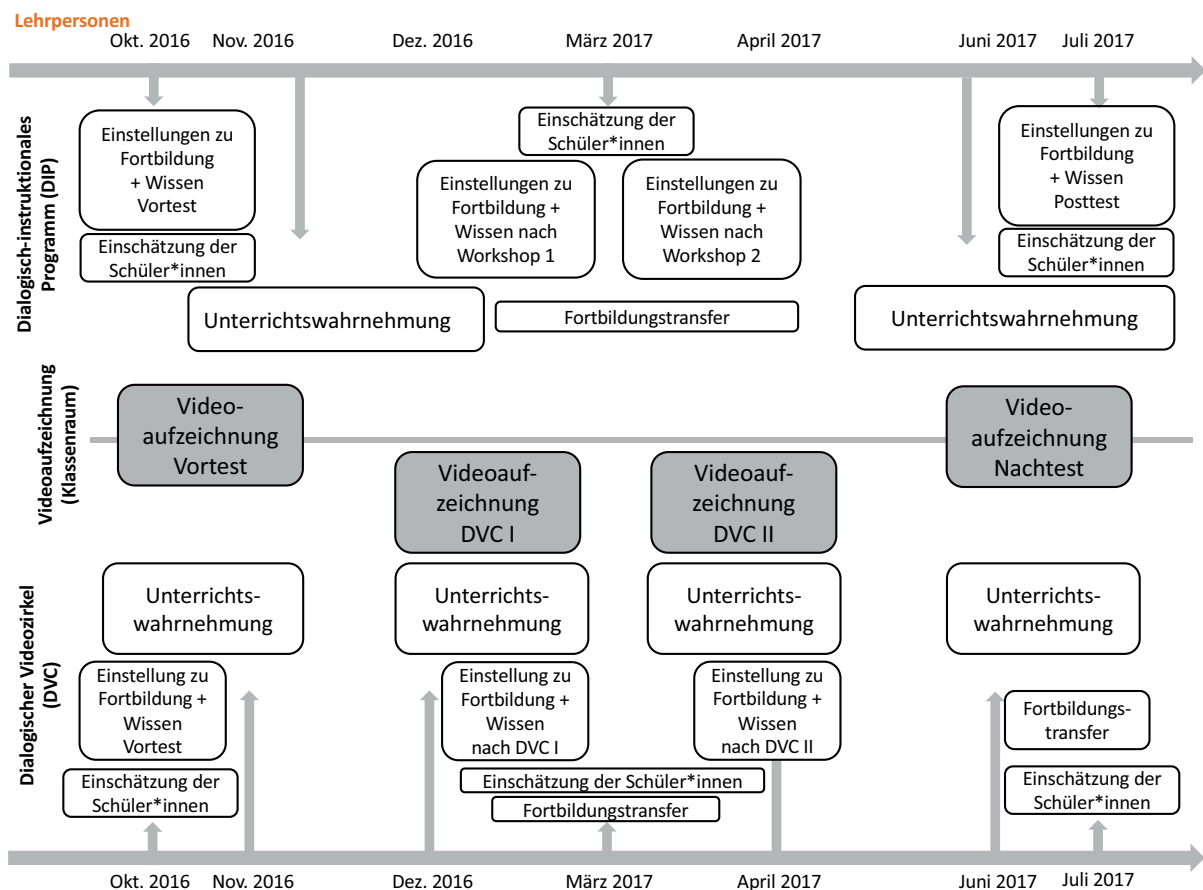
Lehrpersonen

Okt. 2016 Nov. 2016 Dez. 2016 März 2017 April 2017 Juni 2017 Juli 2017

Dialogisch-instruktionales Programm (DIP)

Einstellungen zu Fortbildung + Wissen Vortest

Einschätzung der Schüler*innen

Unterrichtswahrnehmung

Einschätzung der Schüler*innen

Einstellungen zu Fortbildung + Wissen nach Workshop 1

Einstellungen zu Fortbildung + Wissen nach Workshop 2

Fortbildungstransfer

Einstellungen zu Fortbildung + Wissen Posttest

Einschätzung der Schüler*innen

Unterrichtswahrnehmung

Videoaufzeichnung (Klassenraum)

Video-aufzeichnung Vortest

Videoaufzeichnung DVC I

Videoaufzeichnung DVC II

Video-aufzeichnung Nachtest

Dialogischer Videozirkel (DVC)

Unterrichts-wahrnehmung

Unterrichts-wahrnehmung

Unterrichts-wahrnehmung

Unterrichts-wahrnehmung

Einstellung zu Fortbildung + Wissen Vortest

Einschätzung der Schüler*innen

Einstellung zu Fortbildung + Wissen nach DVC I

Einstellung zu Fortbildung + Wissen nach DVC II

Einschätzung der Schüler*innen

Fortbildungstransfer

Fortbildungs-transfer

Einschätzung der Schüler*innen

Okt. 2016 Nov. 2016 Dez. 2016 März 2017 April 2017 Juni 2017 Juli 2017